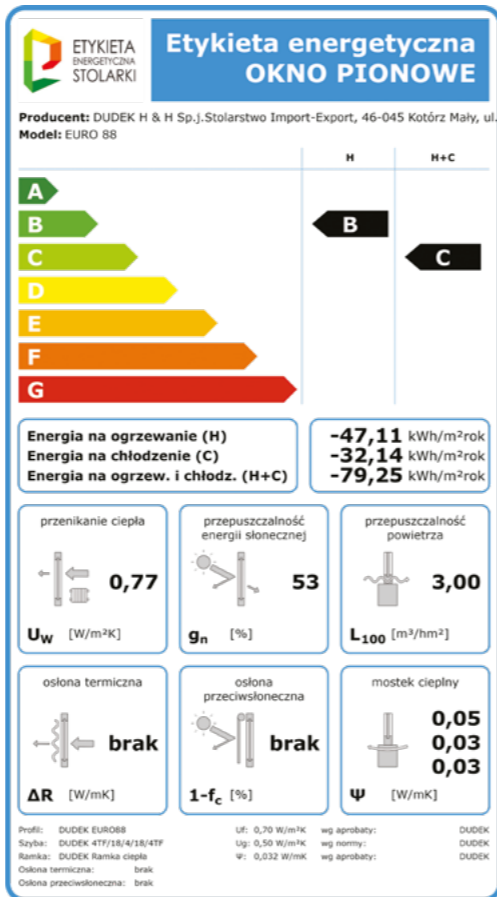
ETYKIETA ENERGETYCZNA STOLARKI

Etykieta energetyczna
OKNO PIONOWE

Producent: DUDEK H & H Sp.j.Stolarstwo Import-Export, 46-045 Kotórz Mały, ul.
Model: EURO 88

H | H+C

A
B
C
D
E
F
G

B
C

Energia na ogrzewanie (H) -47,11 kWh/m²rok
Energia na chłodzenie (C) -32,14 kWh/m²rok
Energia na ogrzew. i chłodz. (H+C) -79,25 kWh/m²rok

przenikanie ciepła
0,77
$U_W$ [W/m²K]

przepuszczalność energii słonecznej
53
$g_n$ [%]

przepuszczalność powietrza
3,00
$L_{100}$ [m³/hm²]

osłona termiczna
brak
ΔR [W/mK]

osłona przeciwsłoneczna
brak
$1-f_c$ [%]

mostek cieplny
0,05
0,03
0,03
Ψ [W/mK]

Profil: DUDEK EURO88
Szyba: DUDEK 4TF/18/4/18/4TF
Ramka: DUDEK Ramka ciepła
Osłona termiczna: brak
Osłona przeciwsłoneczna: brak

Uf: 0,70 W/m²K wg aprobaty: DUDEK
Ug: 0,50 W/m²K wg normy: DUDEK
Ψ: 0,032 W/mK wg aprobaty: DUDEK